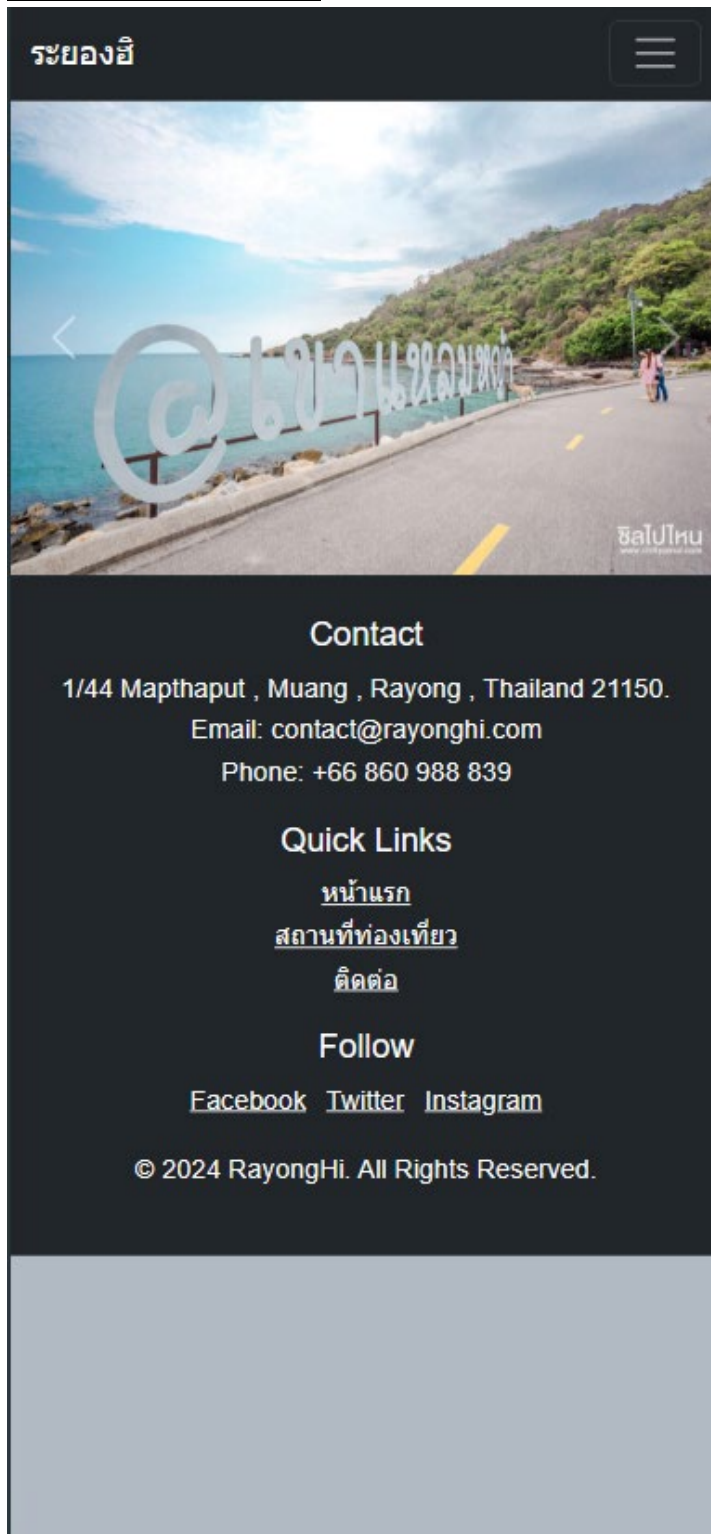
ระยองฮิ

@เขาแหลมหญ้า

ชิลไปไหน

Contact

1/44 Mapthaput , Muang , Rayong , Thailand 21150.
Email: contact@rayonghi.com
Phone: +66 860 988 839

Quick Links

หน้าแรก
สถานที่ท่องเที่ยว
ติดต่อ

Follow

Facebook Twitter Instagram

© 2024 RayongHi. All Rights Reserved.